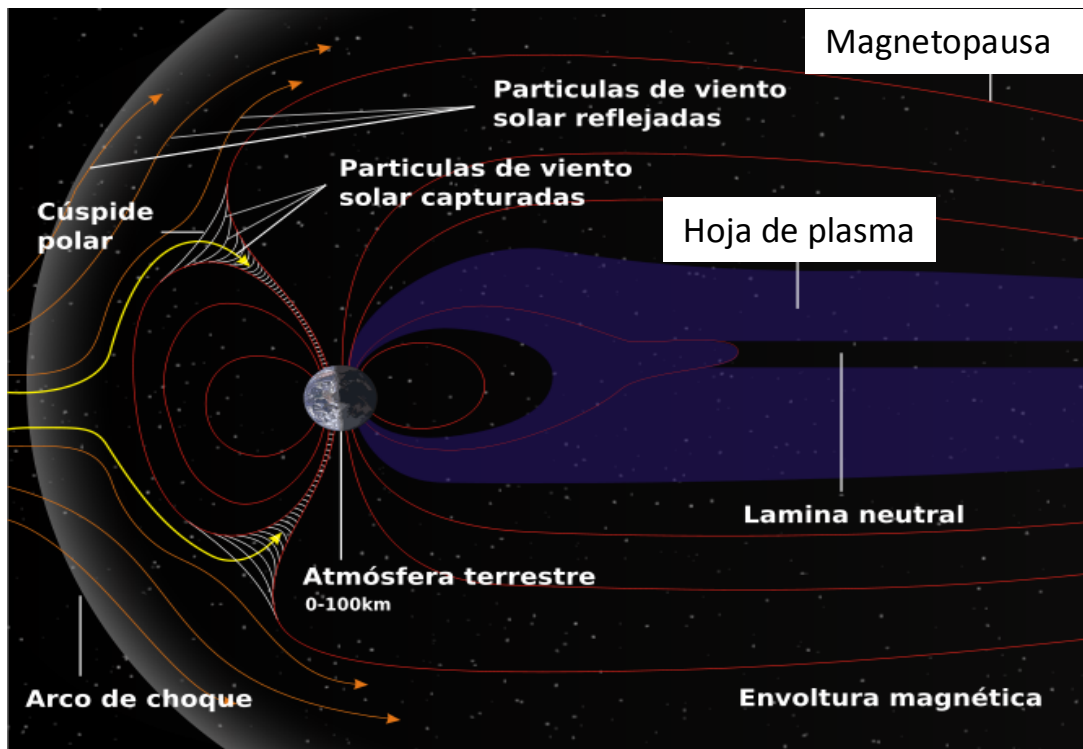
Magnetopausa

Particulas de viento solar reflejadas

Particulas de viento solar capturadas

Cúspide polar

Hoja de plasma

Lamina neutral

Atmósfera terrestre
0-100km

Arco de choque

Envoltura magnética